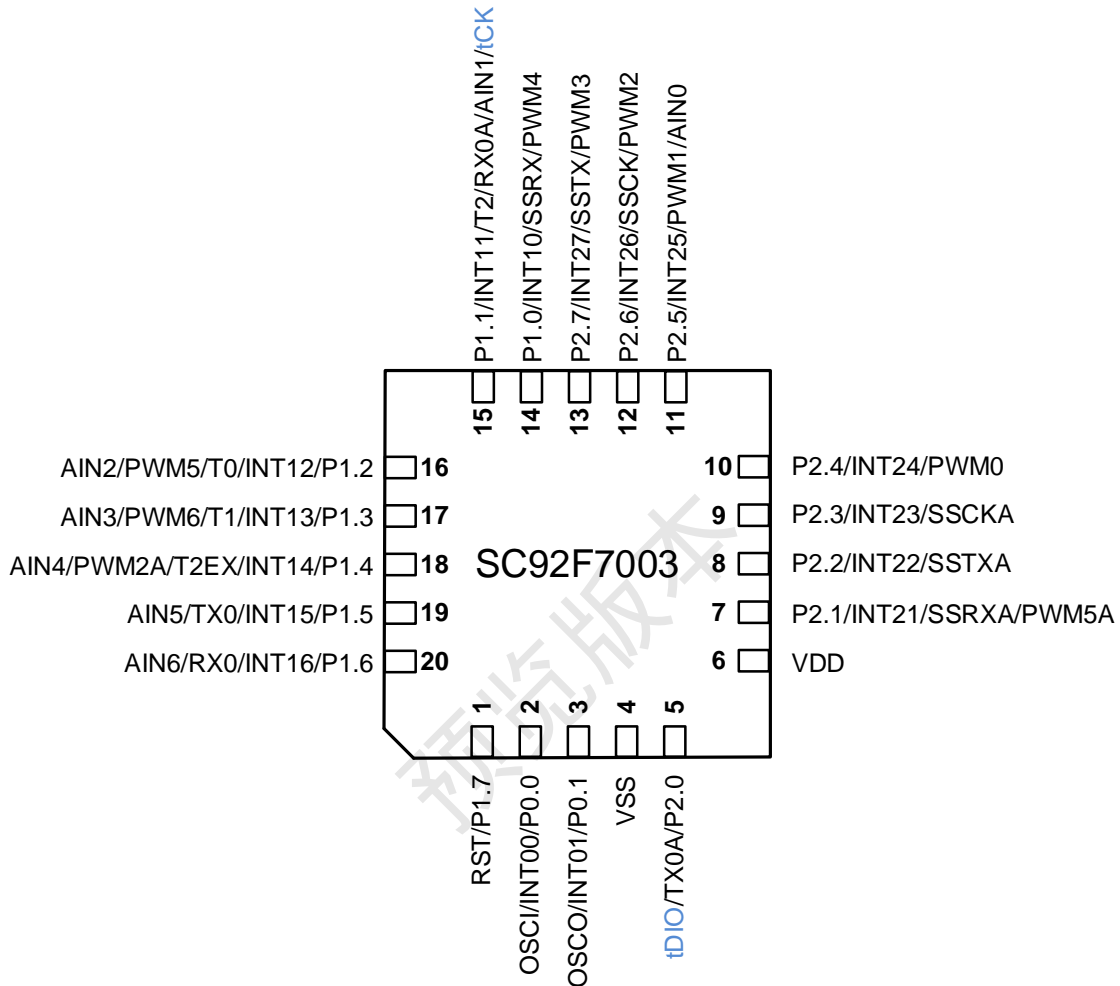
P1.1/INT11/T2/RX0A/AIN1/tCK
P1.0/INT10/SSRX/PWM4
P2.7/INT27/SSTX/PWM3
P2.6/INT26/SSCK/PWM2
P2.5/INT25/PWM1/AIN0

15
14
13
12
11

AIN2/PWM5/T0/INT12/P1.2 16
AIN3/PWM6/T1/INT13/P1.3 17
AIN4/PWM2A/T2EX/INT14/P1.4 18
AIN5/TX0/INT15/P1.5 19
AIN6/RX0/INT16/P1.6 20

10 P2.4/INT24/PWM0
9 P2.3/INT23/SSCKA
8 P2.2/INT22/SSTXA
7 P2.1/INT21/SSRXA/PWM5A
6 VDD

SC92F7003

预览版本

1
2
3
4
5

RST/P1.7
OSCI/INT00/P0.0
OSCO/INT01/P0.1
VSS
tDIO/TX0A/P2.0